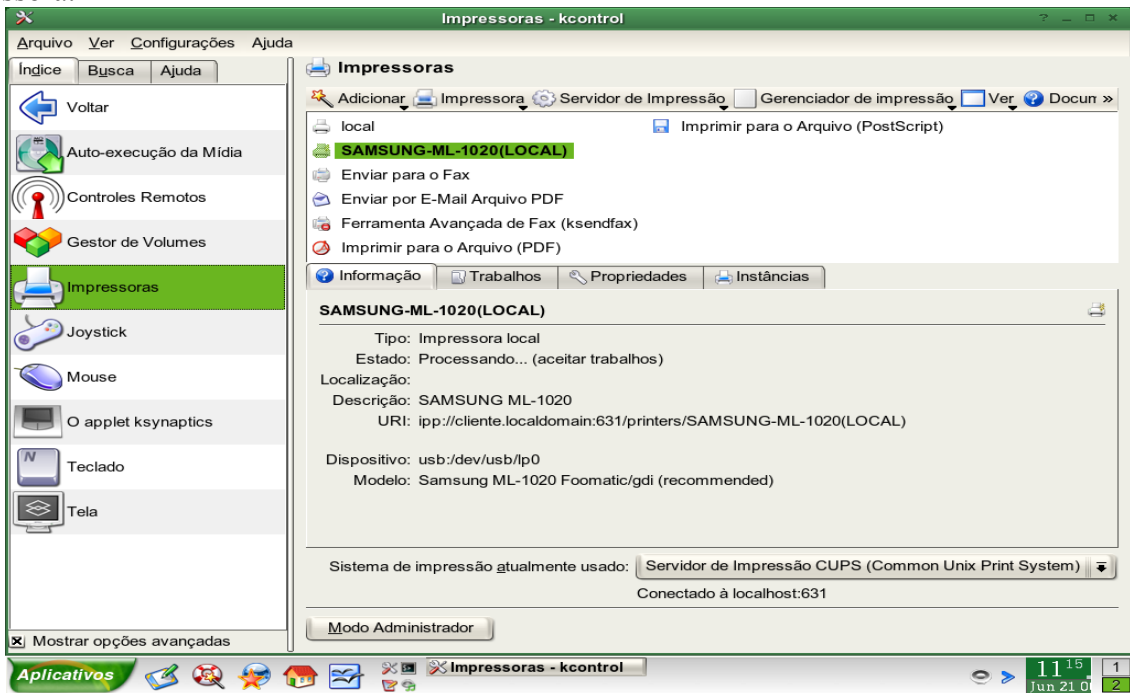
Impressoras - kcontrol

Arquivo Ver Configurações Ajuda

Índice Busca Ajuda

Voltar
Auto-execução da Mídia
Controles Remotos
Gestor de Volumes
Impressoras
Joystick
Mouse
O applet ksynaptics
Teclado
Tela

Mostrar opções avançadas

Impressoras

Adicionar Impressora Servidor de Impressão Gerenciador de impressão Ver Docum »

local
SAMSUNG-ML-1020(LOCAL)
Enviar para o Fax
Enviar por E-Mail Arquivo PDF
Ferramenta Avançada de Fax (ksendfax)
Imprimir para o Arquivo (PDF)
Imprimir para o Arquivo (PostScript)

Informação Trabalhos Propriedades Instâncias

SAMSUNG-ML-1020(LOCAL)

Tipo: Impressora local
Estado: Processando... (aceitar trabalhos)
Localização:
Descrição: SAMSUNG ML-1020
URI: ipp://cliente.localdomain:631/printers/SAMSUNG-ML-1020(LOCAL)

Dispositivo: usb:/dev/usb/lp0
Modelo: Samsung ML-1020 Foomatic/gdi (recommended)

Sistema de impressão atualmente usado: Servidor de Impressão CUPS (Common Unix Print System)
Conectado à localhost:631

Modo Administrador

Aplicativos Impressoras - kcontrol 11 15 Jun 21 0 1 2